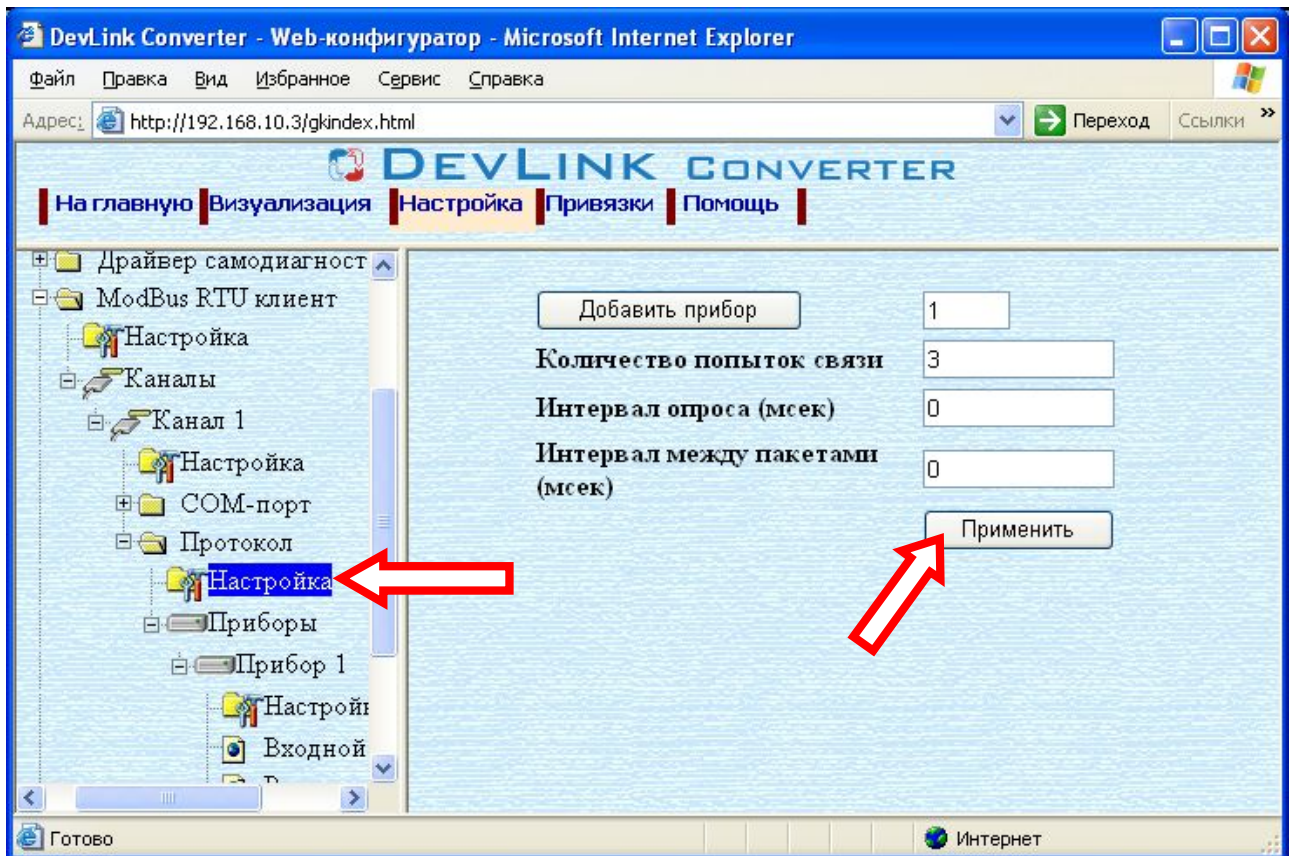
DevLink Converter - Web-конфигуратор - Microsoft Internet Explorer

Файл Правка Вид Избранное Сервис Справка

Адрес: http://192.168.10.3/gkindex.html Переход Ссылки

DEVLINK CONVERTER

На главную Визуализация Настройка Привязки Помощь

Драйвер самодиагност
ModBus RTU клиент
Настройка
Каналы
Канал 1
Настройка
COM-порт
Протокол
Настройка
Приборы
Прибор 1
Настройк
Входной
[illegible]

Добавить прибор 1
Количество попыток связи 3
Интервал опроса (мсек) 0
Интервал между пакетами (мсек) 0
Применить

Готово Интернет